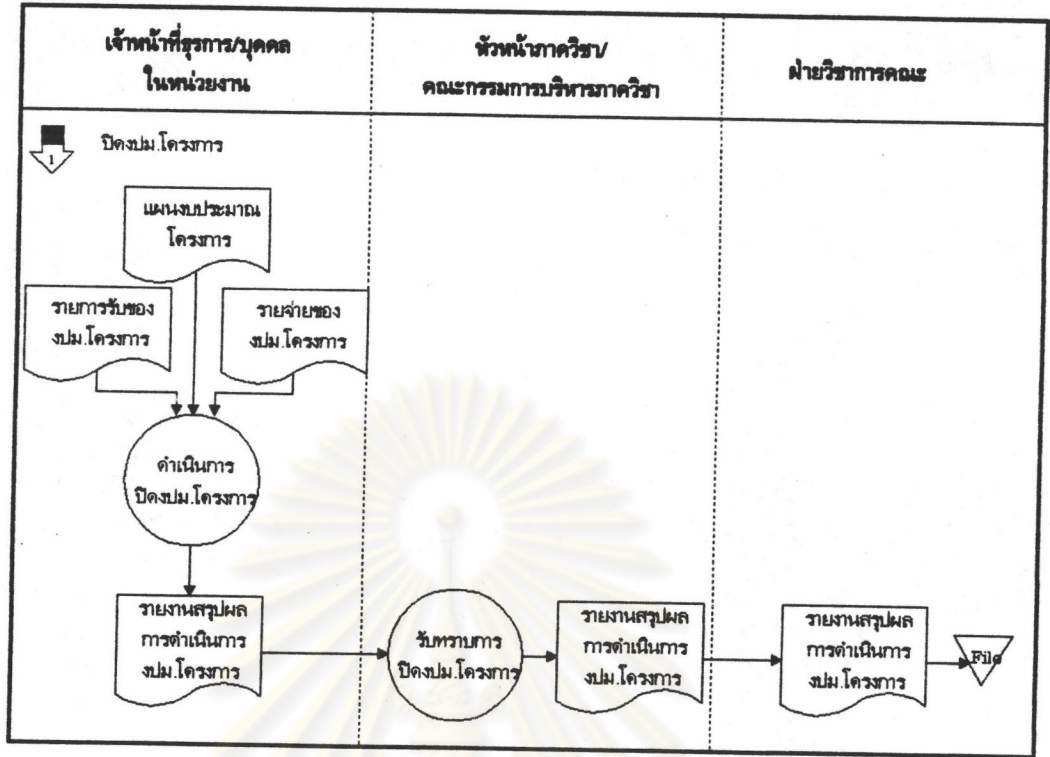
| เจ้าหน้าที่ธุรการ/บุคคล ในหน่วยงาน | หัวหน้าภาควิชา/ คณะกรรมการบริหารภาควิชา | ฝ่ายวิชาการคณะ |
|---|---|---|

1

ปิดงปม.โครงการ

แผนงบประมาณ โครงการ

รายการรับของ งปม.โครงการ

รายจ่ายของ งปม.โครงการ

ดำเนินการ ปิดงปม.โครงการ

รายงานสรุปผล การดำเนินการ งปม.โครงการ

รับทราบการ ปิดงปม.โครงการ

รายงานสรุปผล การดำเนินการ งปม.โครงการ

รายงานสรุปผล การดำเนินการ งปม.โครงการ

File